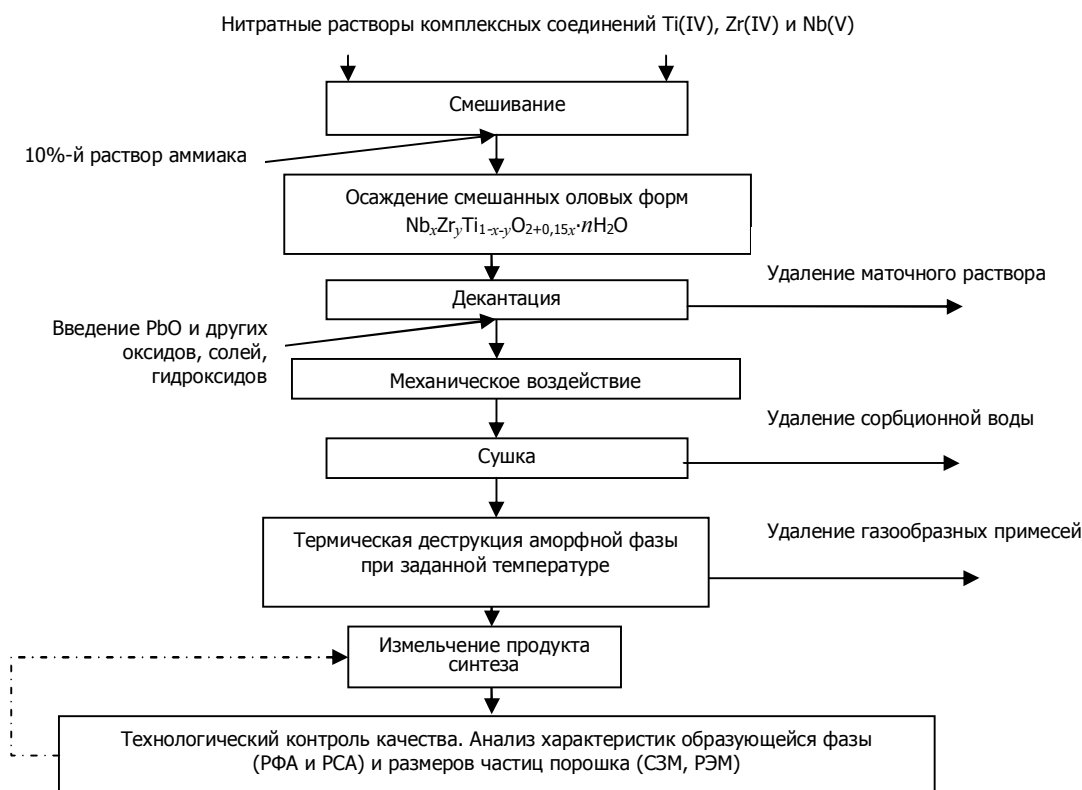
Нитратные растворы комплексных соединений Ti(IV), Zr(IV) и Nb(V)

Смешивание

10%-й раствор аммиака

Осаждение смешанных оловых форм $Nb_xZr_yTi_{1-x-y}O_{2+0,15x}\cdot nH_2O$

Декантация

Удаление маточного раствора

Введение PbO и других оксидов, солей, гидроксидов

Механическое воздействие

Удаление сорбционной воды

Сушка

Термическая деструкция аморфной фазы при заданной температуре

Удаление газообразных примесей

Измельчение продукта синтеза

Технологический контроль качества. Анализ характеристик образующейся фазы (РФА и РСА) и размеров частиц порошка (СЗМ, РЭМ)